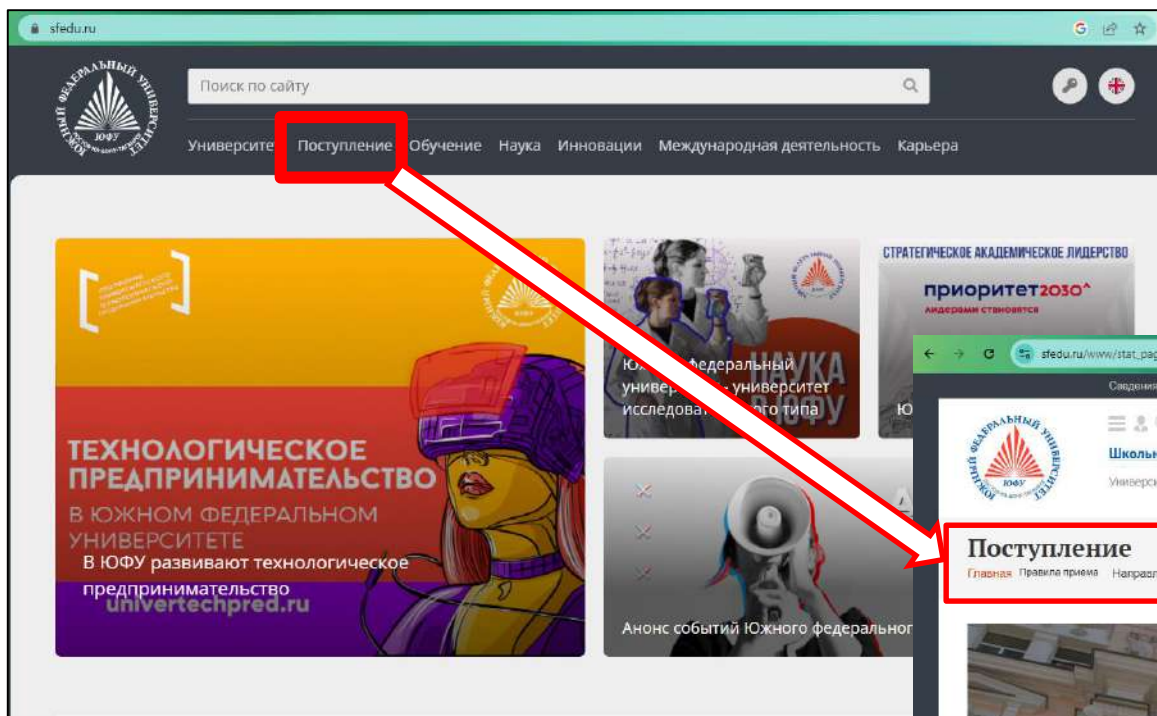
sfedu.ru

ЮЖНЫЙ ФЕДЕРАЛЬНЫЙ УНИВЕРСИТЕТ
ЮФУ

Поиск по сайту

Университет Поступление Обучение Наука Инновации Международная деятельность Карьера

ТЕХНОЛОГИЧЕСКОЕ ПРЕДПРИНИМАТЕЛЬСТВО В ЮЖНОМ ФЕДЕРАЛЬНОМ УНИВЕРСИТЕТЕ

В ЮФУ развивают технологическое предпринимательство

univertechpred.ru

Южный федеральный университет – университет исследовательского типа

НАУКА В ЮФУ

СТРАТЕГИЧЕСКОЕ АКАДЕМИЧЕСКОЕ ЛИДЕРСТВО

приоритет2030^

лидерами становятся

Ю

Анонс событий Южного федерально

sfedu.ru/www/stat_pag

Сведения

Школь

Универс

Поступление

Главная Правила приема Направл